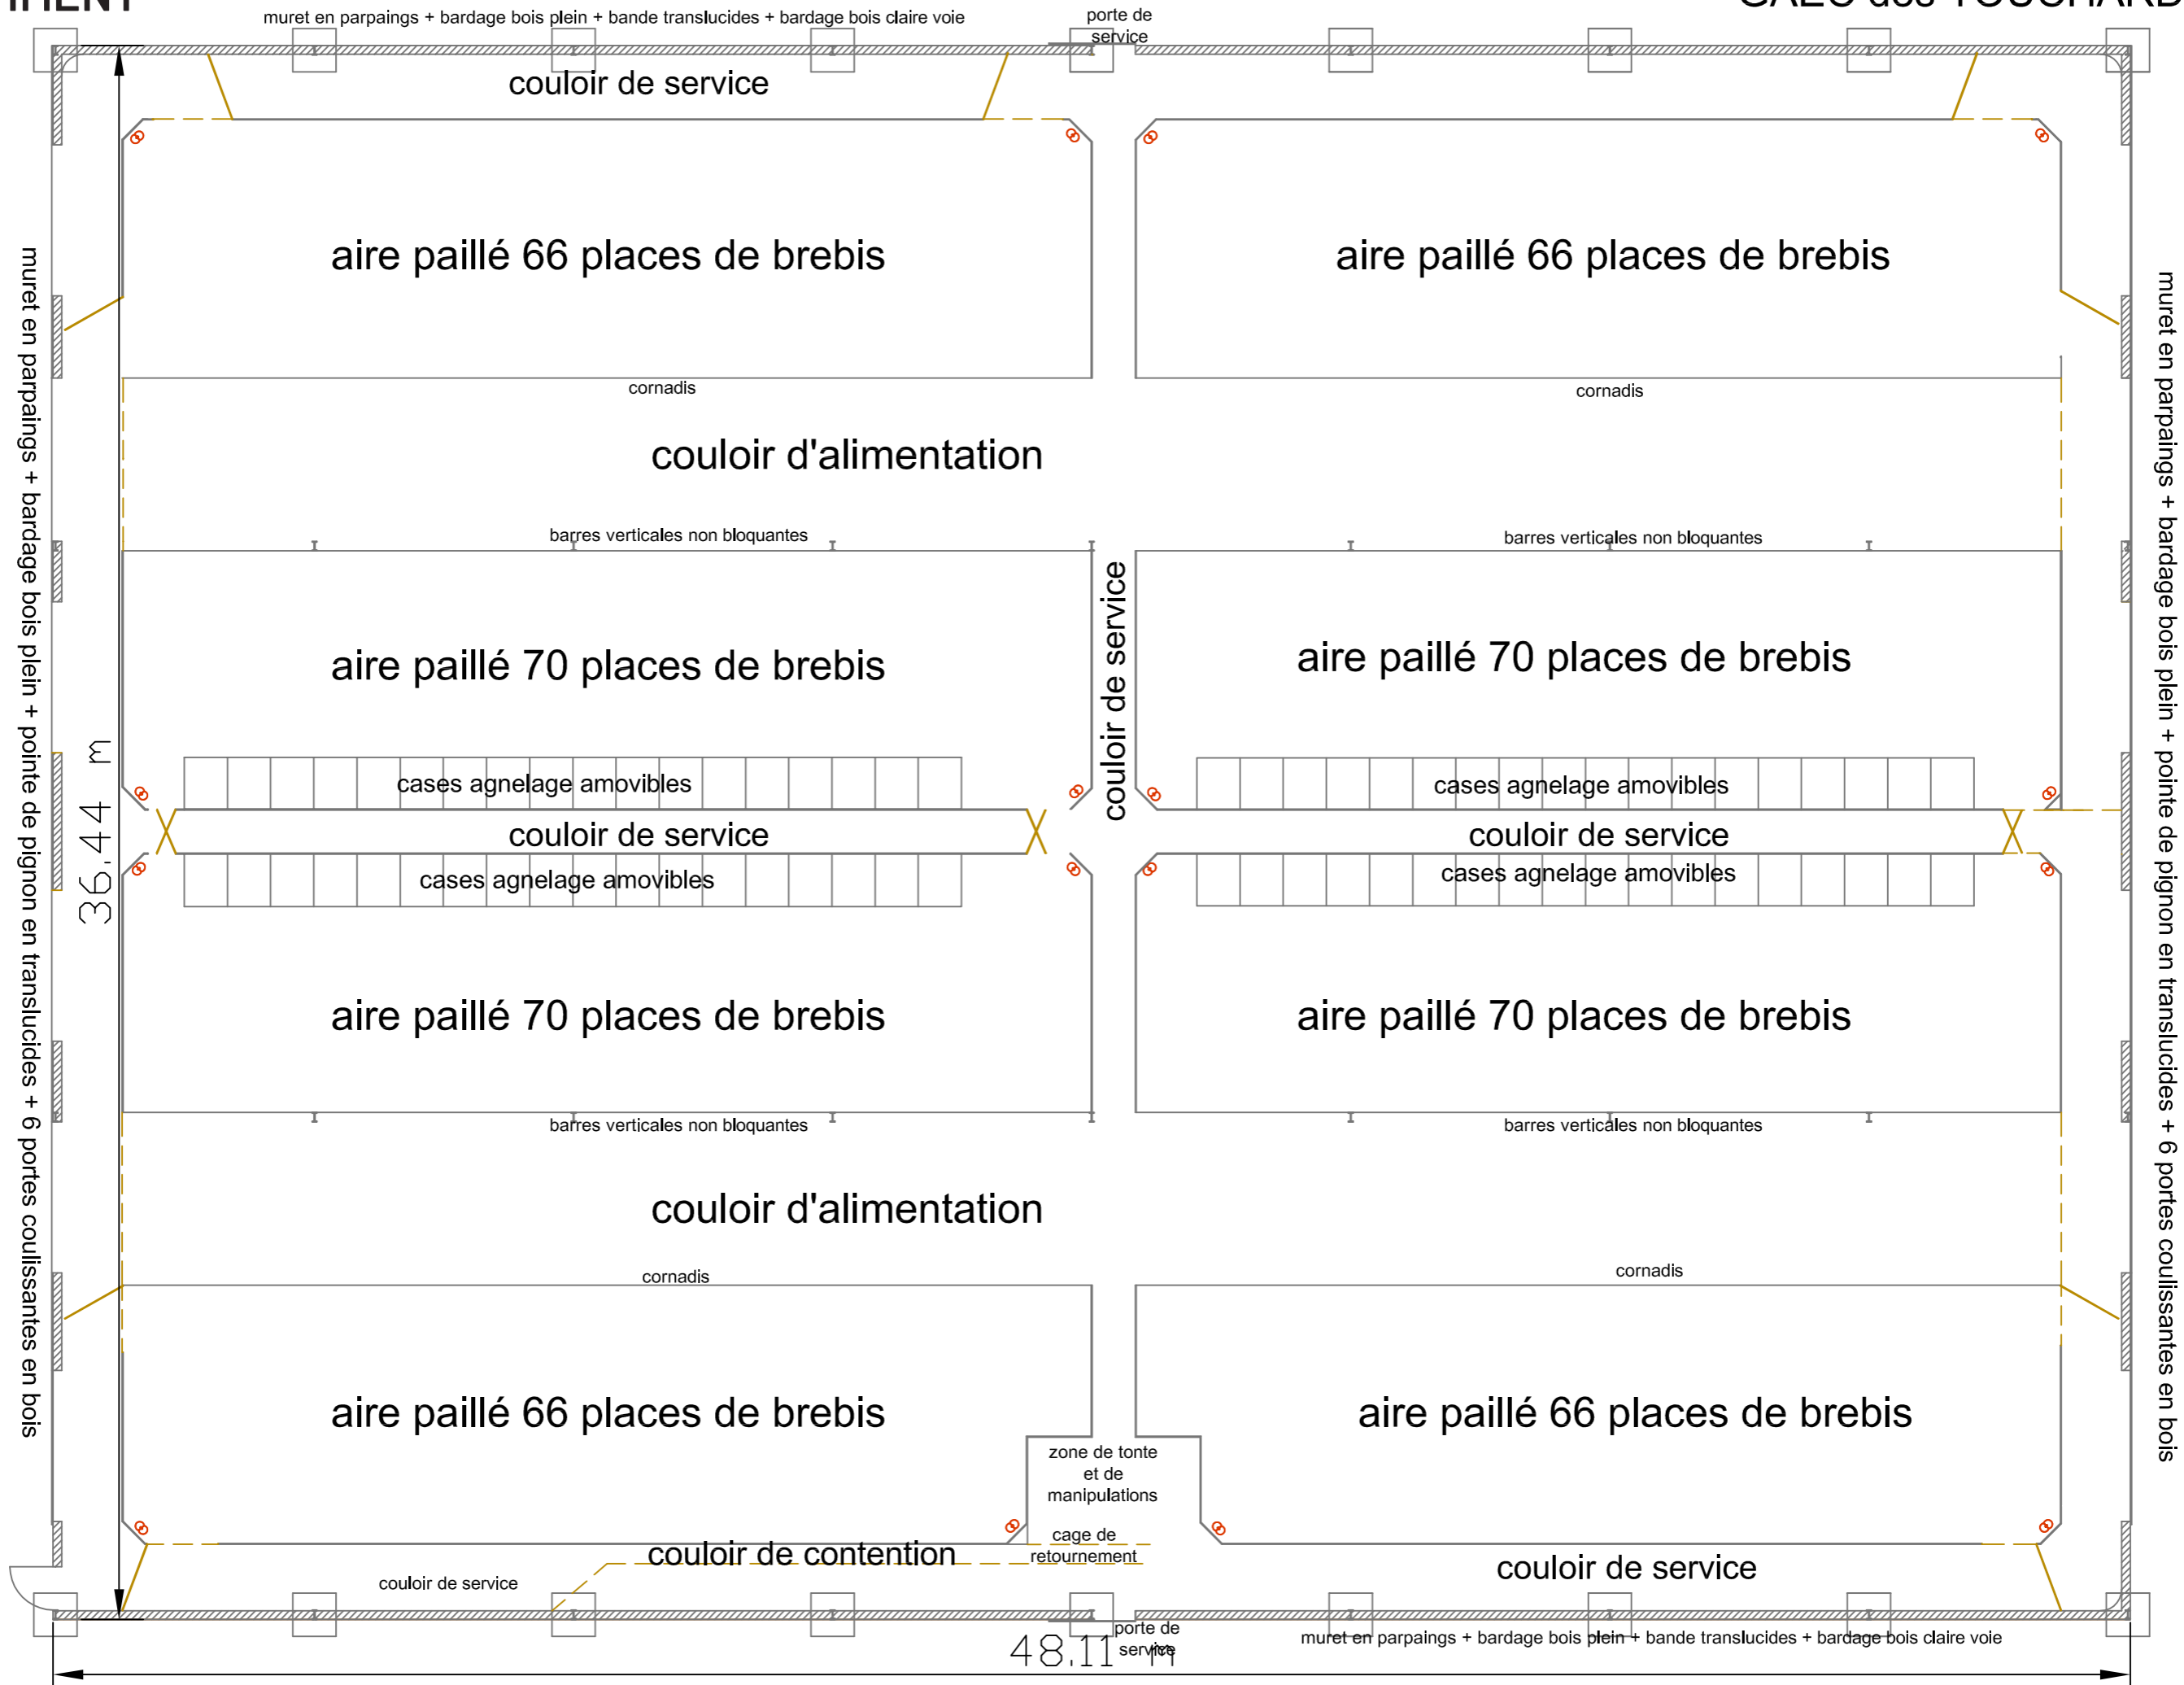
IMENT

CALC des TOUCHARD

muret en parpaings + bardage bois plein + bande translucides + bardage bois claire voie

porte de service

couloir de service

aire paillé 66 places de brebis

aire paillé 66 places de brebis

muret en parpaings + bardage bois plein + pointe de pignon en translucides + 6 portes coulissantes en bois

muret en parpaings + bardage bois plein + pointe de pignon en translucides + 6 portes coulissantes en bois

cornadis

cornadis

couloir d'alimentation

barres verticales non bloquantes

barres verticales non bloquantes

couloir de service

aire paillé 70 places de brebis

aire paillé 70 places de brebis

36,44 m

cases agnelage amovibles

cases agnelage amovibles

couloir de service

couloir de service

cases agnelage amovibles

cases agnelage amovibles

aire paillé 70 places de brebis

aire paillé 70 places de brebis

barres verticales non bloquantes

barres verticales non bloquantes

couloir d'alimentation

cornadis

cornadis

aire paillé 66 places de brebis

aire paillé 66 places de brebis

zone de tonte et de manipulations

cage de retournement

couloir de contention

couloir de service

couloir de service

porte de service

muret en parpaings + bardage bois plein + bande translucides + bardage bois claire voie

48,11 m